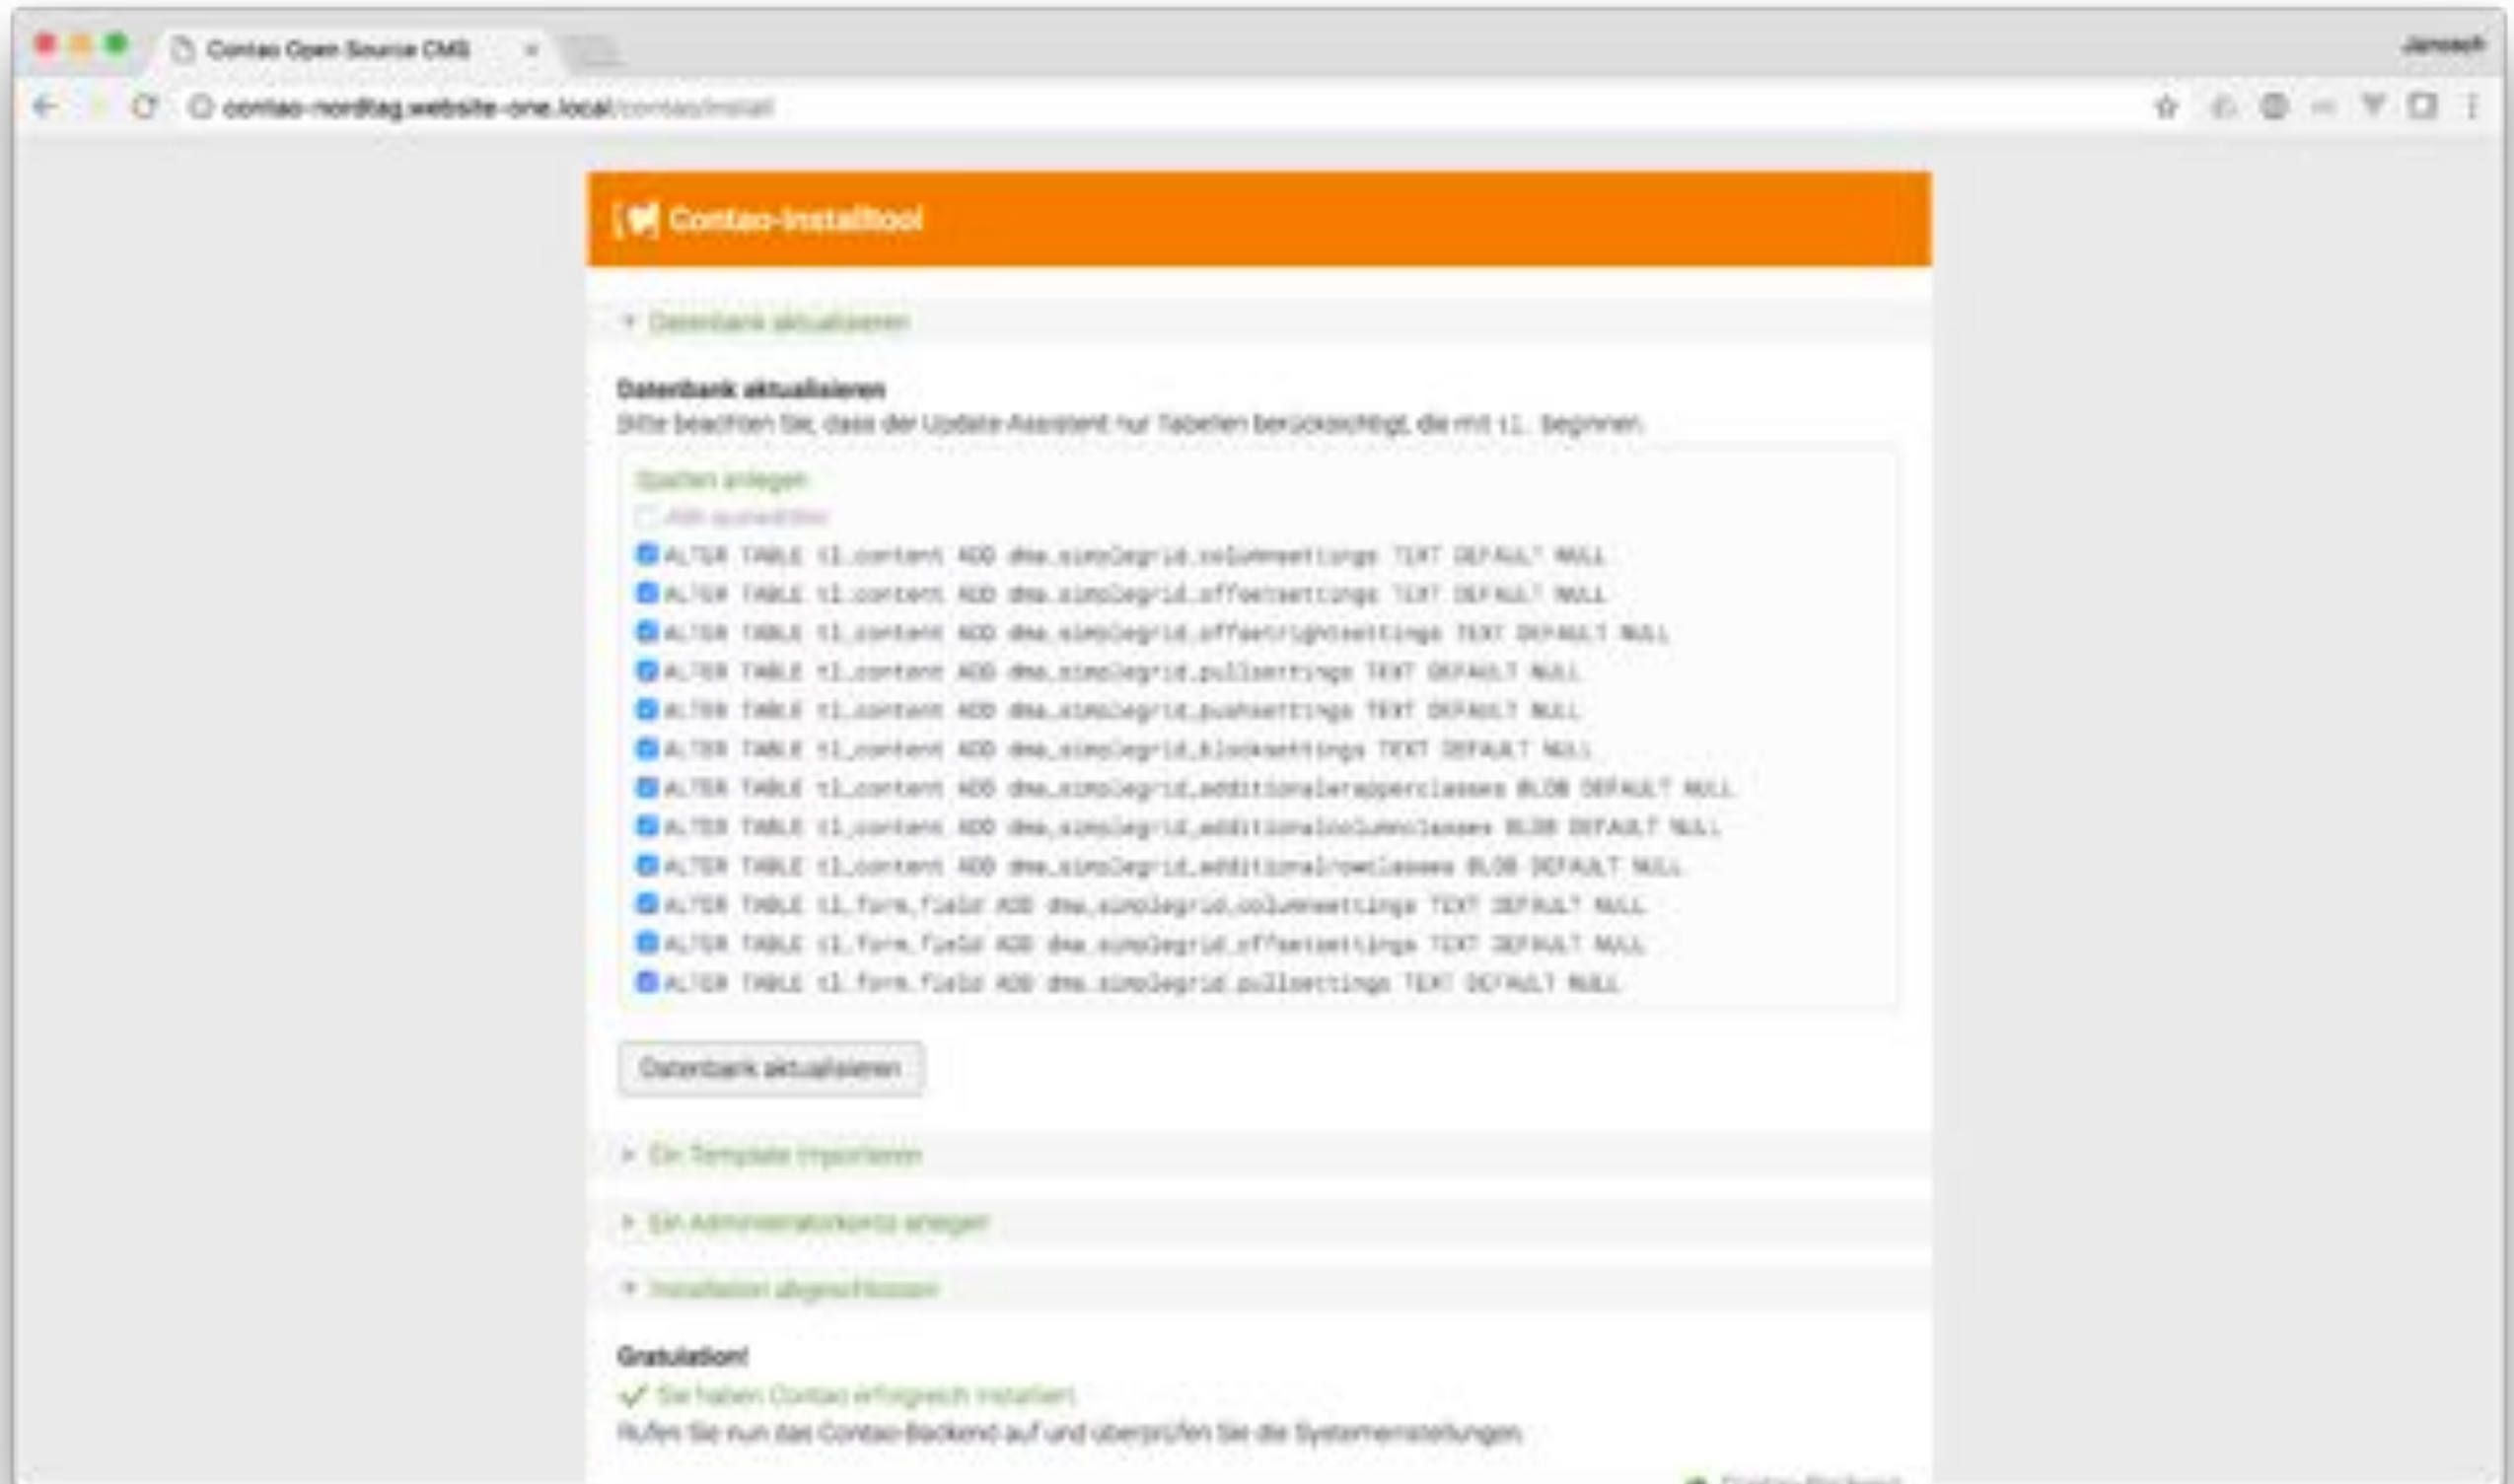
Contao Open Source CMS ×

Janosch

contao-nordtag.website-one.local/contao/install

Contao-Installtool

▾ Datenbank aktualisieren

Datenbank aktualisieren

Bitte beachten Sie, dass der Update-Assistent nur Tabellen berücksichtigt, die mit tl_ beginnen.

Spalten anlegen

Alle auswählen

ALTER TABLE tl_content ADD dma_simplegrid_columnsettings TEXT DEFAULT NULL

ALTER TABLE tl_content ADD dma_simplegrid_offsetsettings TEXT DEFAULT NULL

ALTER TABLE tl_content ADD dma_simplegrid_offsetrightsettings TEXT DEFAULT NULL

ALTER TABLE tl_content ADD dma_simplegrid_pullsettings TEXT DEFAULT NULL

ALTER TABLE tl_content ADD dma_simplegrid_pushsettings TEXT DEFAULT NULL

ALTER TABLE tl_content ADD dma_simplegrid_blocksettings TEXT DEFAULT NULL

ALTER TABLE tl_content ADD dma_simplegrid_additionalwrapperclasses BLOB DEFAULT NULL

ALTER TABLE tl_content ADD dma_simplegrid_additionalcolumnclasses BLOB DEFAULT NULL

ALTER TABLE tl_content ADD dma_simplegrid_additionalrowclasses BLOB DEFAULT NULL

ALTER TABLE tl_form_field ADD dma_simplegrid_columnsettings TEXT DEFAULT NULL

ALTER TABLE tl_form_field ADD dma_simplegrid_offsetsettings TEXT DEFAULT NULL

ALTER TABLE tl_form_field ADD dma_simplegrid_pullsettings TEXT DEFAULT NULL

Datenbank aktualisieren

▸ Ein Template importieren

▸ Ein Administratorkonto anlegen

▾ Installation abgeschlossen

Gratulation!

✓ Sie haben Contao erfolgreich installiert.

Rufen Sie nun das Contao-Backend auf und überprüfen Sie die Systemeinstellungen.

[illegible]